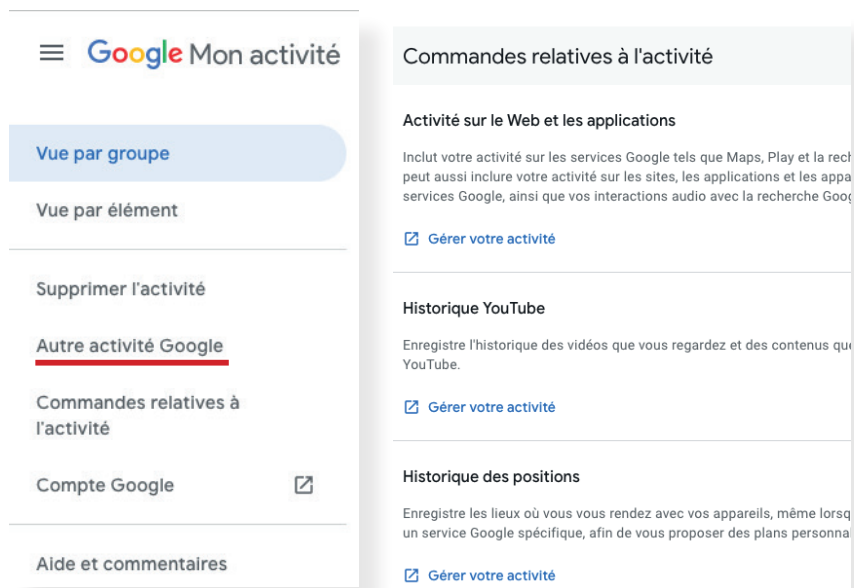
Google Mon activité

Vue par groupe

Vue par élément

Supprimer l'activité

Autre activité Google

Commandes relatives à l'activité

Compte Google

Aide et commentaires

Commandes relatives à l'activité

Activité sur le Web et les applications

Inclut votre activité sur les services Google tels que Maps, Play et la rech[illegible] peut aussi inclure votre activité sur les sites, les applications et les appa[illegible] services Google, ainsi que vos interactions audio avec la recherche Goo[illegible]

Gérer votre activité

Historique YouTube

Enregistre l'historique des vidéos que vous regardez et des contenus qu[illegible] YouTube.

Gérer votre activité

Historique des positions

Enregistre les lieux où vous vous rendez avec vos appareils, même lorsq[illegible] un service Google spécifique, afin de vous proposer des plans personna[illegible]

Gérer votre activité